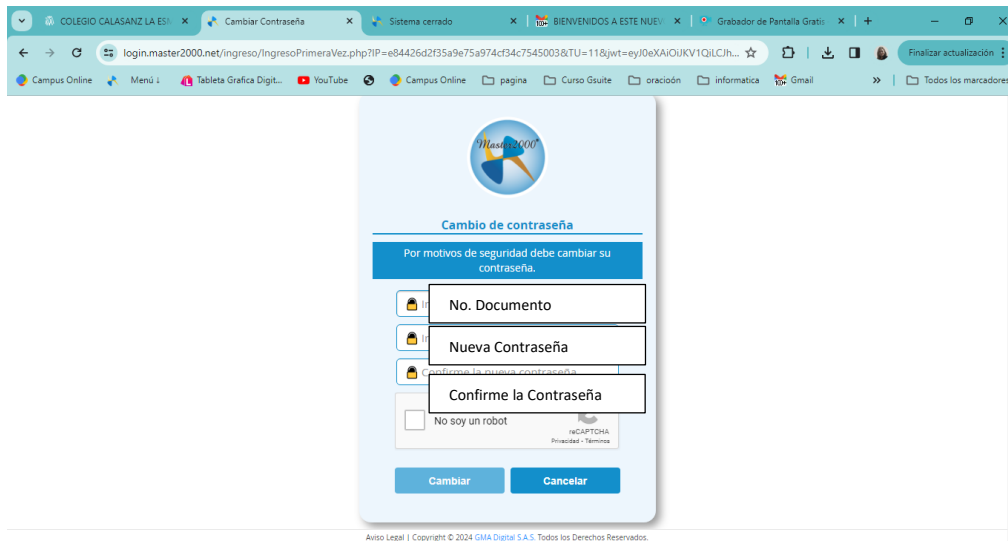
COLEGIO CALASANZ LA ES ×
Cambiar Contraseña ×
Sistema cerrado ×
BIENVENIDOS A ESTE NUEV ×
Grabador de Pantalla Gratis ×
+

login.master2000.net/ingreso/IngresoPrimeraVez.php?IP=e84426d2f35a9e75a974cf34c7545003&TU=11&jwt=eyJ0eXAiOiJKV1QiLCJh...

Finalizar actualización

Campus Online
Menú ↓
Tableta Grafica Digit...
YouTube
Campus Online
pagina
Curso Gsuite
oración
informatica
Gmail
»
Todos los marcadores

Master2000

Cambio de contraseña

Por motivos de seguridad debe cambiar su contraseña.

No. Documento

Nueva Contraseña

Confirme la nueva contraseña

Confirme la Contraseña

No soy un robot
reCAPTCHA
Privacidad - Términos

Cambiar
Cancelar

Aviso Legal | Copyright © 2024 GMA Digital S.A.S. Todos los Derechos Reservados.